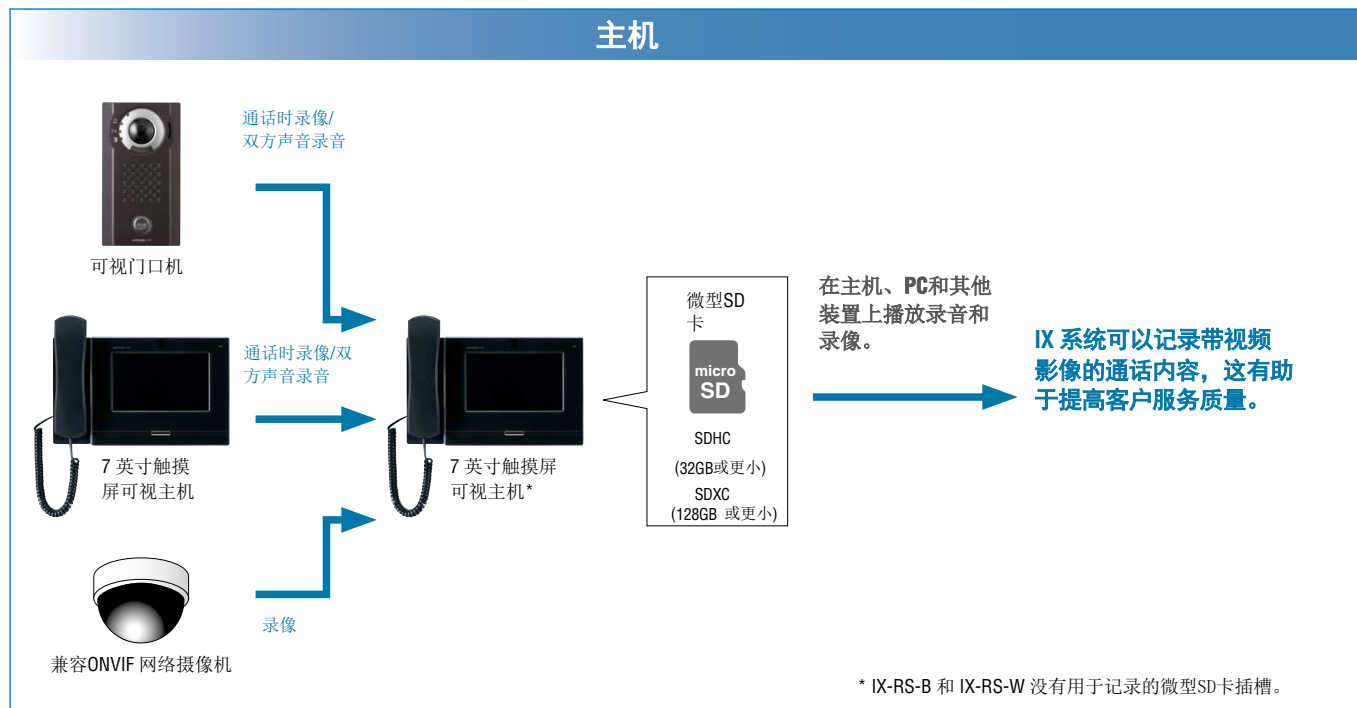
主机

通话时录像/
双方声音录音

可视门口机

通话时录像/双
方声音录音

7 英寸触摸
屏可视主机

录像

兼容ONVIF 网络摄像机

7 英寸触摸屏
可视主机*

微型SD
卡

micro
SD

SDHC
(32GB或更小)
SDXC
(128GB 或更小)

在主机、PC和其他
装置上播放录音和
录像。

IX 系统可以记录带视频
影像的通话内容，这有助
于提高客户服务质量。

* IX-RS-B 和 IX-RS-W 没有用于记录的微型SD卡插槽。